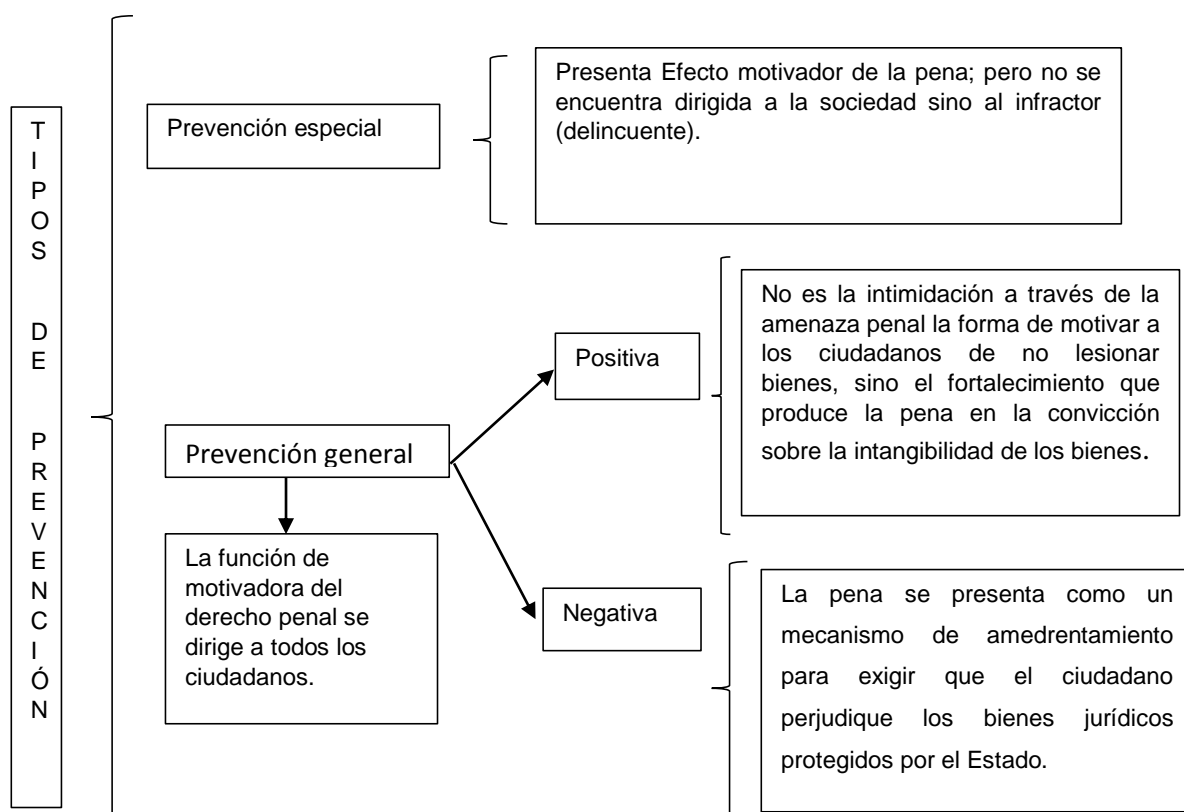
TIPOS DE PREVENCIÓN

Prevención especial

Presenta Efecto motivador de la pena; pero no se encuentra dirigida a la sociedad sino al infractor (delincuente).

Prevención general

La función de motivadora del derecho penal se dirige a todos los ciudadanos.

Positiva

No es la intimidación a través de la amenaza penal la forma de motivar a los ciudadanos de no lesionar bienes, sino el fortalecimiento que produce la pena en la convicción sobre la intangibilidad de los bienes.

Negativa

La pena se presenta como un mecanismo de amedrentamiento para exigir que el ciudadano perjudique los bienes jurídicos protegidos por el Estado.